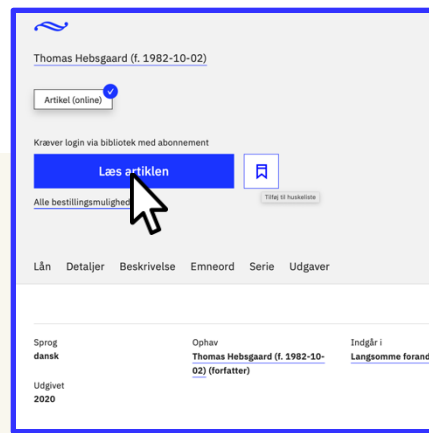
Thomas Hebsgaard (f. 1982-10-02)

Artikel (online)

Kræver login via bibliotek med abonnement

Læs artiklen

Tilføj til huskeliste

Alle bestillingsmuligheder

Lån Detaljer Beskrivelse Emneord Serie Udgaver

Sprog
dansk

Ophav
Thomas Hebsgaard (f. 1982-10-02) (forfatter)

Indgår i
Langsomme forand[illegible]

Udgivet
2020